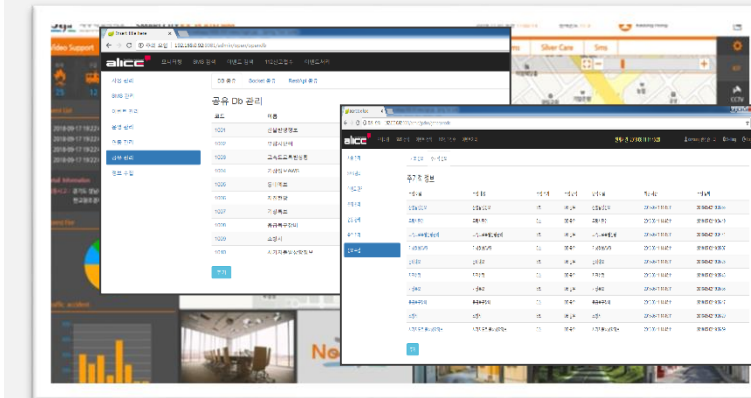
Video Support

Silver Care

Sms

2018-09-17 19:22

2018-09-17 19:22

2018-09-17 19:22

CCTV

Smart Site base

192.168.0.50:8080/admin/super/superdb

alicc

사업 관리

DB 관리

공유 Db 관리

코드

1001

1002

1003

1004

1005

1006

1007

1008

1009

1010

alicc

주기 정보

No